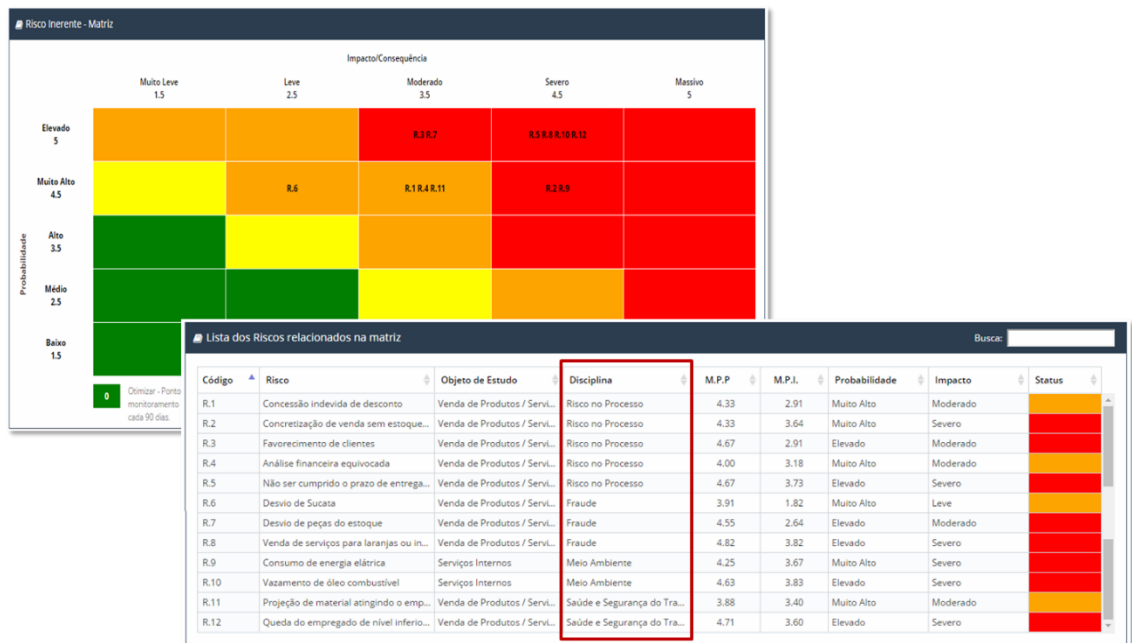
Risco Inerente - Matriz

Impacto/Consequência

Probabilidade

|  | Muito Leve 1.5 | Leve 2.5 | Moderado 3.5 | Severo 4.5 | Massivo 5 |
|---|---|---|---|---|---|
| Elevado 5 |  |  | R.3 R.7 | R.5 R.8 R.10 R.12 |  |
| Muito Alto 4.5 |  | R.6 | R.1 R.4 R.11 | R.2 R.9 |  |
| Alto 3.5 |  |  |  |  |  |
| Médio 2.5 |  |  |  |  |  |
| Baixo 1.5 |  |  |  |  |  |

0 Otimizar - Ponto monitoramento cada 90 dias.

Lista dos Riscos relacionados na matriz

Busca:

| Código | Risco | Objeto de Estudo | Disciplina | M.P.P | M.P.I. | Probabilidade | Impacto | Status |
|---|---|---|---|---|---|---|---|---|
| R.1 | Concessão indevida de desconto | Venda de Produtos / Servi... | Risco no Processo | 4.33 | 2.91 | Muito Alto | Moderado |  |
| R.2 | Concretização de venda sem estoque... | Venda de Produtos / Servi... | Risco no Processo | 4.33 | 3.64 | Muito Alto | Severo |  |
| R.3 | Favorecimento de clientes | Venda de Produtos / Servi... | Risco no Processo | 4.67 | 2.91 | Elevado | Moderado |  |
| R.4 | Análise financeira equivocada | Venda de Produtos / Servi... | Risco no Processo | 4.00 | 3.18 | Muito Alto | Moderado |  |
| R.5 | Não ser cumprido o prazo de entrega... | Venda de Produtos / Servi... | Risco no Processo | 4.67 | 3.73 | Elevado | Severo |  |
| R.6 | Desvio de Sucata | Venda de Produtos / Servi... | Fraude | 3.91 | 1.82 | Muito Alto | Leve |  |
| R.7 | Desvio de peças do estoque | Venda de Produtos / Servi... | Fraude | 4.55 | 2.64 | Elevado | Moderado |  |
| R.8 | Venda de serviços para laranjas ou in... | Venda de Produtos / Servi... | Fraude | 4.82 | 3.82 | Elevado | Severo |  |
| R.9 | Consumo de energia elétrica | Serviços Internos | Meio Ambiente | 4.25 | 3.67 | Muito Alto | Severo |  |
| R.10 | Vazamento de óleo combustível | Serviços Internos | Meio Ambiente | 4.63 | 3.83 | Elevado | Severo |  |
| R.11 | Projeção de material atingindo o emp... | Venda de Produtos / Servi... | Saúde e Segurança do Tra... | 3.88 | 3.40 | Muito Alto | Moderado |  |
| R.12 | Queda do empregado de nível inferio... | Venda de Produtos / Servi... | Saúde e Segurança do Tra... | 4.71 | 3.60 | Elevado | Severo |  |